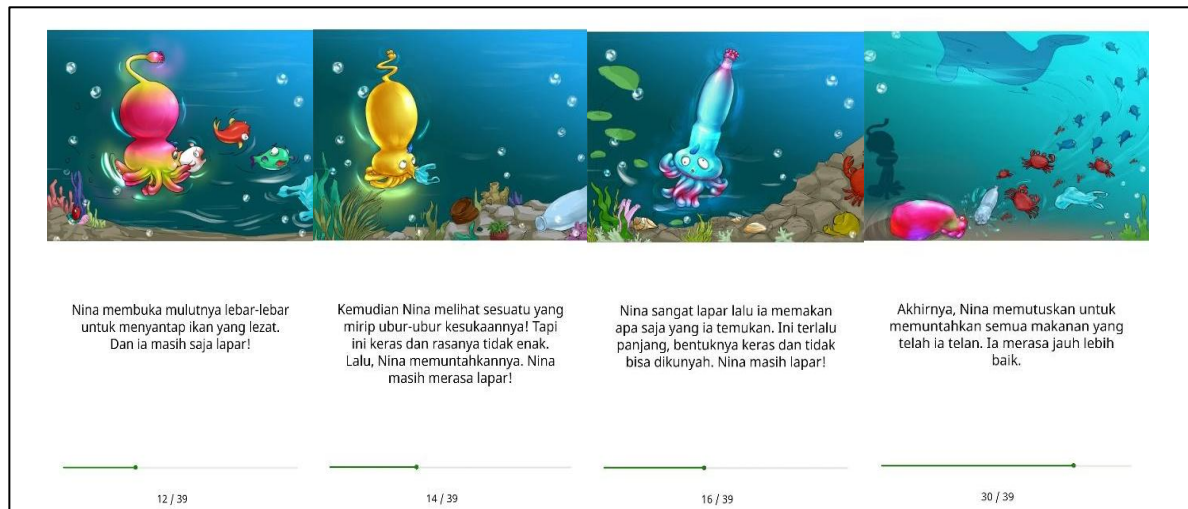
Nina membuka mulutnya lebar-lebar untuk menyantap ikan yang lezat. Dan ia masih saja lapar!

12 / 39

Kemudian Nina melihat sesuatu yang mirip ubur-ubur kesukaannya! Tapi ini keras dan rasanya tidak enak. Lalu, Nina memuntahkannya. Nina masih merasa lapar!

14 / 39

Nina sangat lapar lalu ia memakan apa saja yang ia temukan. Ini terlalu panjang, bentuknya keras dan tidak bisa dikunyah. Nina masih lapar!

16 / 39

Akhirnya, Nina memutuskan untuk memuntahkan semua makanan yang telah ia telan. Ia merasa jauh lebih baik.

30 / 39